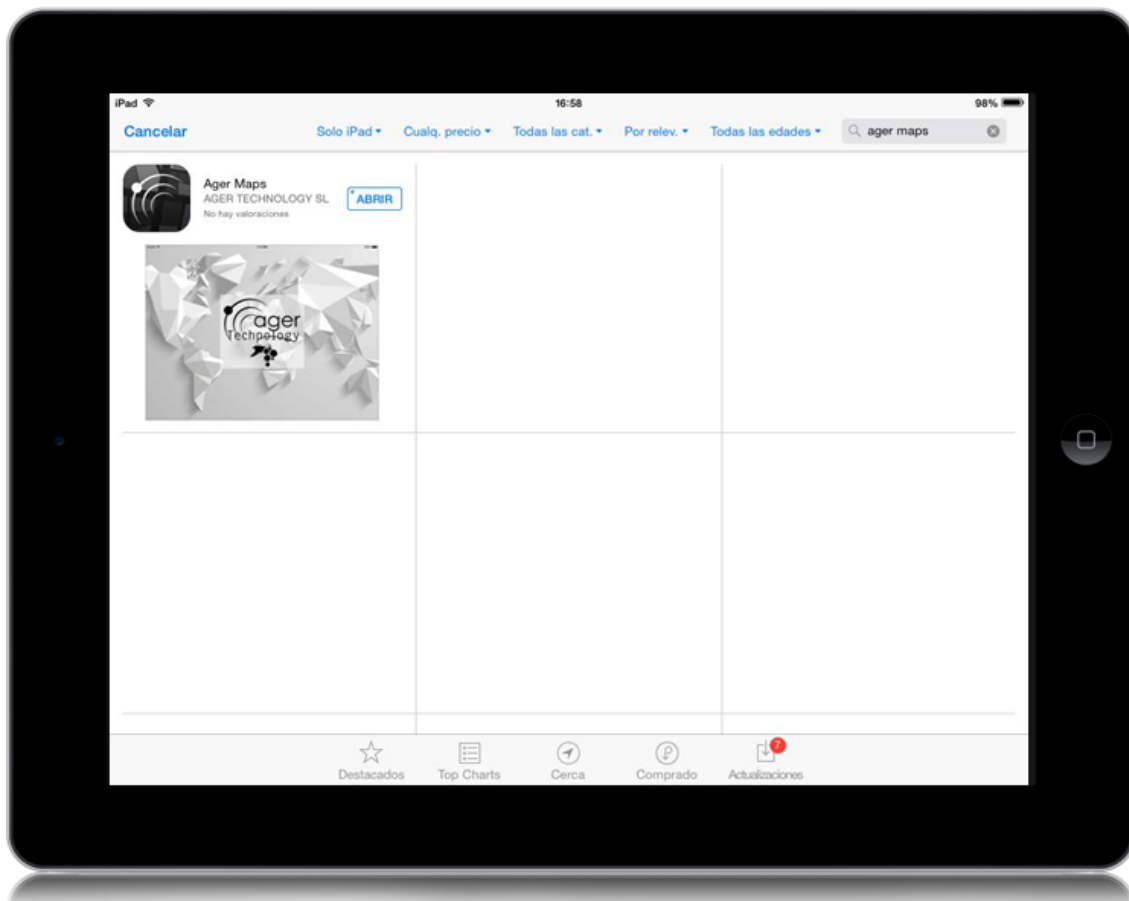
iPad 16:58 98%

Cancelar Solo iPad ▾ Cualq. precio ▾ Todas las cat. ▾ Por relev. ▾ Todas las edades ▾ ager maps

Ager Maps
AGER TECHNOLOGY SL
No hay valoraciones
ABRIR

ager
Technology

Destacados Top Charts Cerca Comprado 7 Actualizaciones